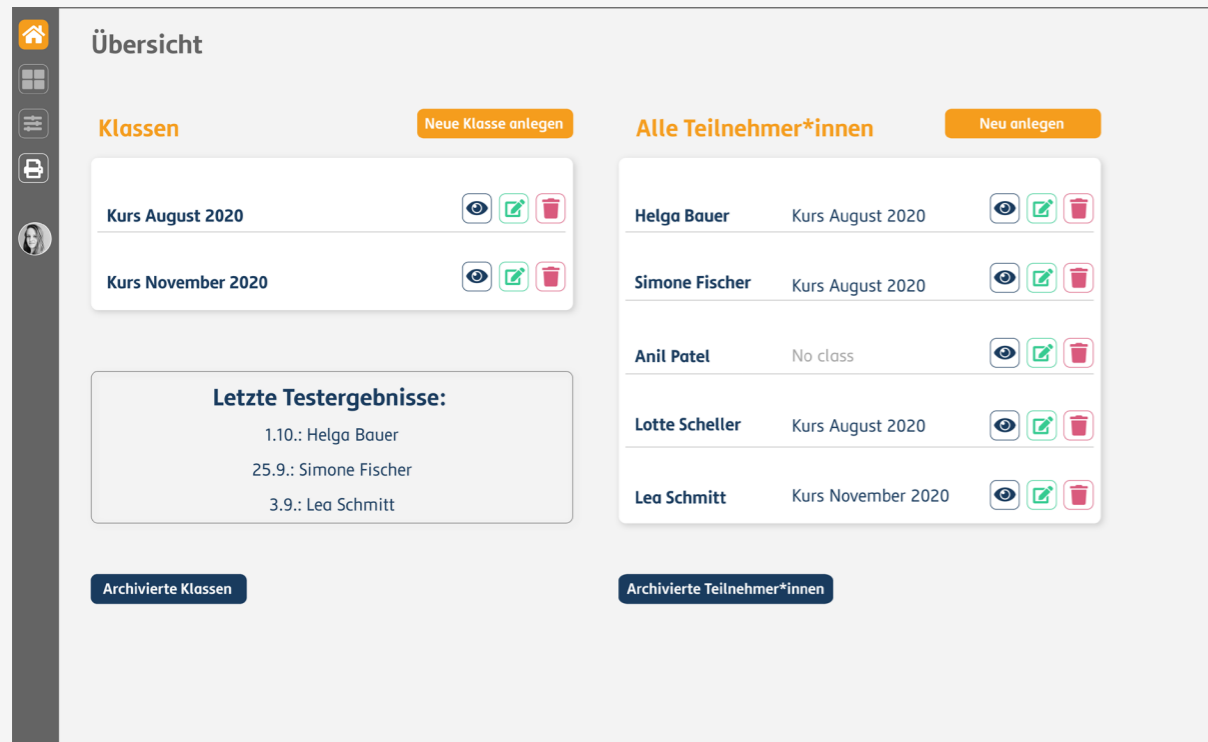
Übersicht

Klassen

Neue Klasse anlegen

Kurs August 2020

Kurs November 2020

Letzte Testergebnisse:

1.10.: Helga Bauer

25.9.: Simone Fischer

3.9.: Lea Schmitt

Archivierte Klassen

Alle Teilnehmer*innen

Neu anlegen

Helga Bauer Kurs August 2020

Simone Fischer Kurs August 2020

Anil Patel No class

Lotte Scheller Kurs August 2020

Lea Schmitt Kurs November 2020

Archivierte Teilnehmer*innen